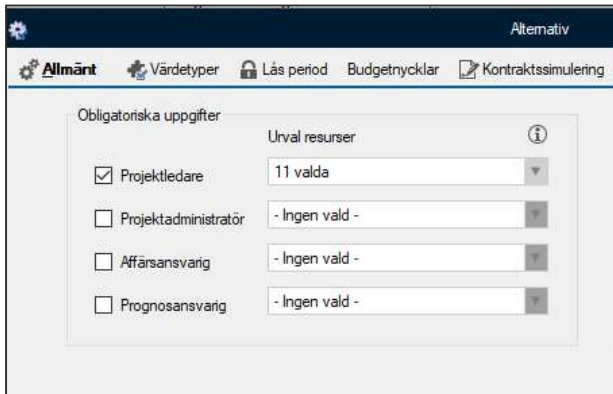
Alternativ

Allmänt Värdetyper Lås period Budgetnycklar Kontraktssimulering

Obligatoriska uppgifter

Urval resurser

ⓘ

Projektledare 11 valda

Projektadministratör - Ingen vald -

Affärsansvarig - Ingen vald -

Prognosansvarig - Ingen vald -